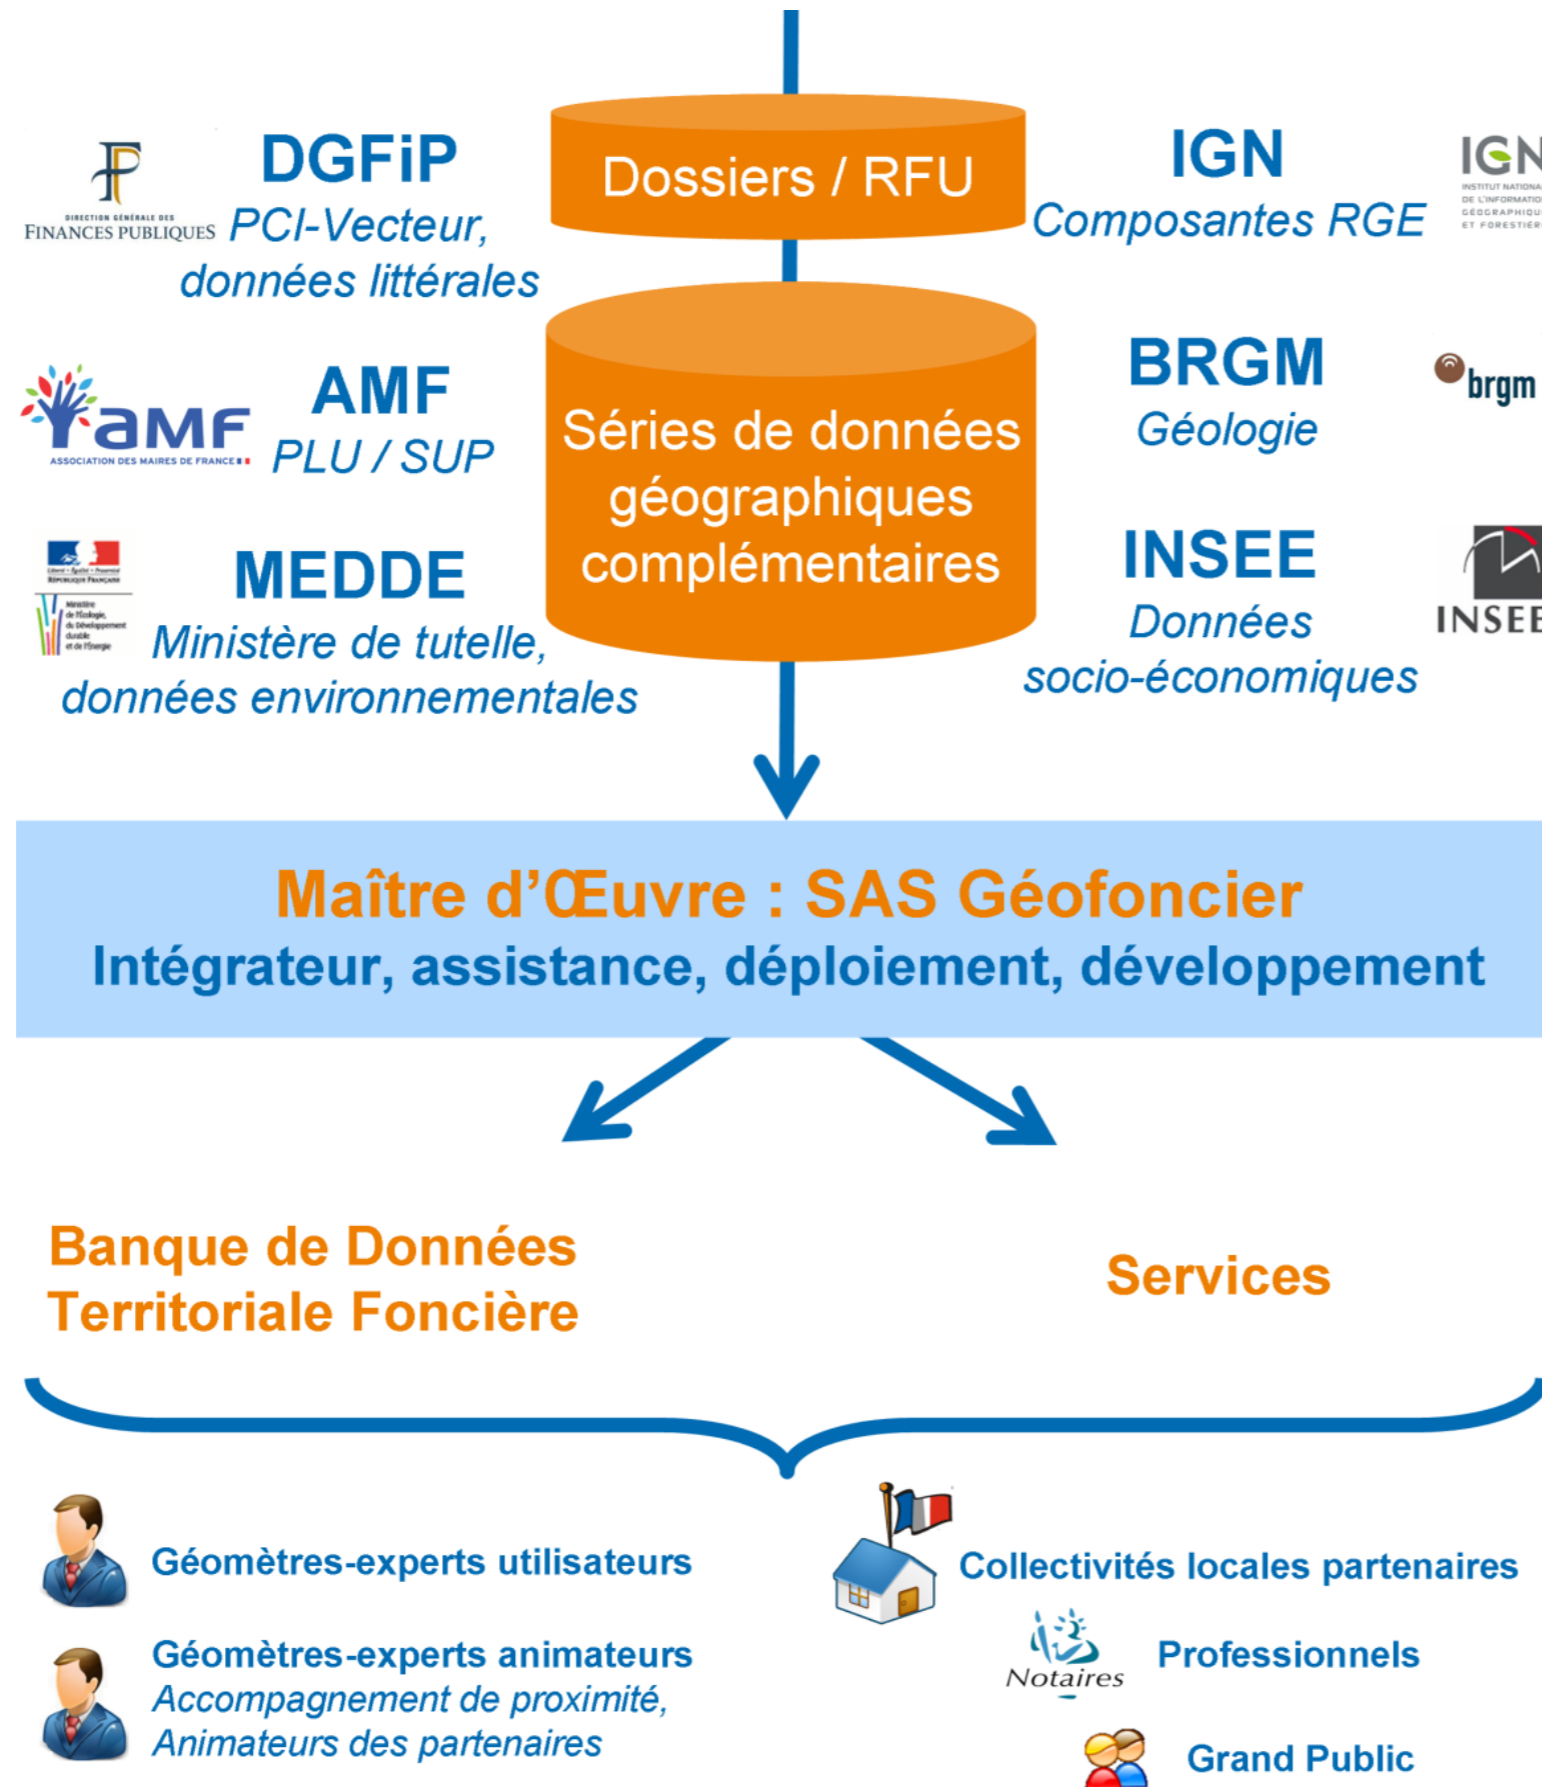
DIRECTION GÉNÉRALE DES FINANCES PUBLIQUES

DGFiP
PCI-Vecteur, données littérales

Dossiers / RFU

IGN
Composantes RGE

IGN
INSTITUT NATIONAL DE L'INFORMATION GÉOGRAPHIQUE ET FORESTIÈR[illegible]

aMF
ASSOCIATION DES MAIRES DE FRANCE

AMF
PLU / SUP

Séries de données géographiques complémentaires

BRGM
Géologie

brgm

Liberté • Égalité • Fraternité
RÉPUBLIQUE FRANÇAISE
Ministère de l'Écologie, du Développement durable et de l'Énergie

MEDDE
Ministère de tutelle, données environnementales

INSEE
Données socio-économiques

INSEE

Maître d'Œuvre : SAS Géofoncier
Intégrateur, assistance, déploiement, développement

Banque de Données Territoriale Foncière

Services

Géomètres-experts utilisateurs

Géomètres-experts animateurs
Accompagnement de proximité, Animateurs des partenaires

Collectivités locales partenaires

Notaires

Professionnels

Grand Public